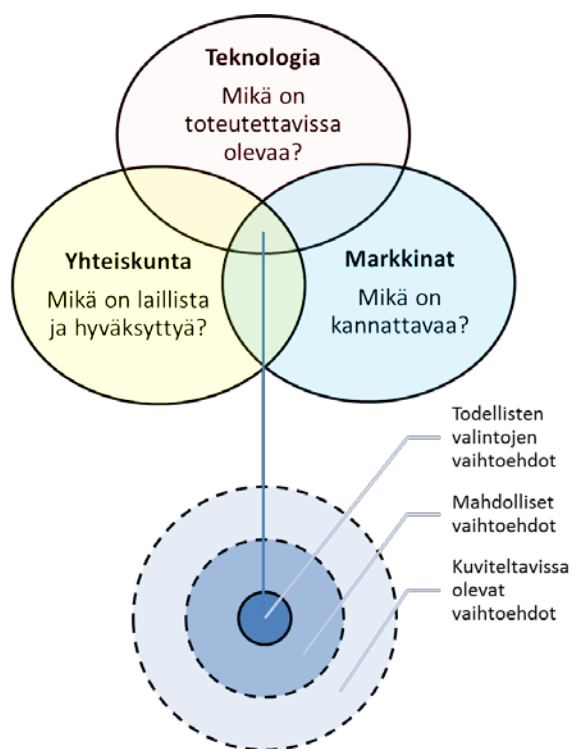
Teknologia
Mikä on toteutettavissa olevaa?

Yhteiskunta
Mikä on laillista ja hyväksyttyä?

Markkinat
Mikä on kannattavaa?

Todellisten valintojen vaihtoehdot

Mahdolliset vaihtoehdot

Kuviteltavissa olevat vaihtoehdot